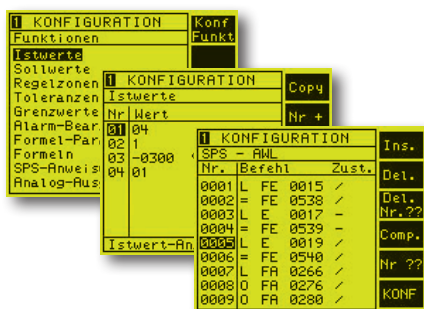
1 KONFIGURATION
Konf Funkt
Funktionen
Istwerte
Sollwerte
Regelzonen
Toleranzen
Grenzwerte
Alarm-Bear
Formel-Par
Formeln
SPS-Anweis
Analog-Aus

1 KONFIGURATION
Copy
Istwerte
Nr +
| Nr | Wert |
|---|---|
| 01 | 04 |
| 02 | 1 |
| 03 | -0300 |
| 04 | 01 |

Istwert-An

1 KONFIGURATION
SPS - AWL
| Nr. | Befehl | | | Zust. |
|---|---|---|---|---|
| 0001 | L | FE | 0015 | / |
| 0002 | = | FE | 0538 | / |
| 0003 | L | E | 0017 | – |
| 0004 | = | FE | 0539 | – |
| 0005 | L | E | 0019 | / |
| 0006 | = | FE | 0540 | / |
| 0007 | L | FA | 0266 | / |
| 0008 | O | FA | 0276 | / |
| 0009 | O | FA | 0280 | / |

Ins.
Del.
Del. Nr.??
Comp.
Nr ??
KONF